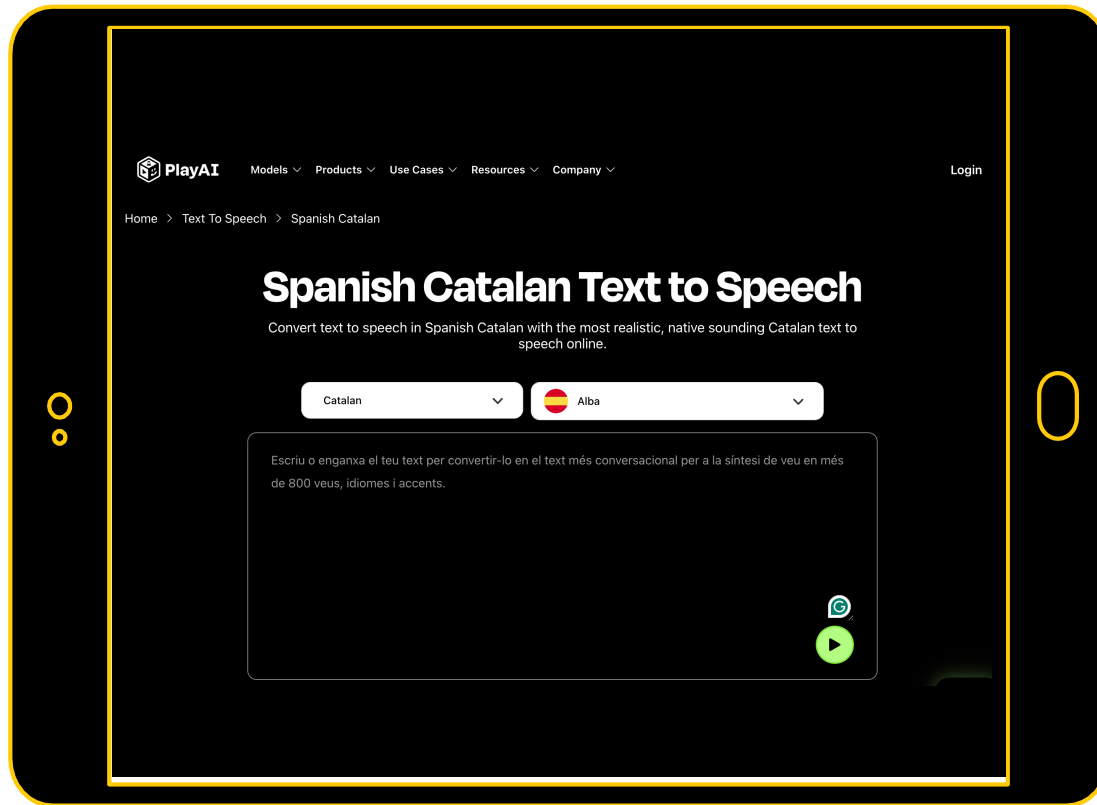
PlayAI Models Products Use Cases Resources Company Login

Home > Text To Speech > Spanish Catalan

Spanish Catalan Text to Speech

Convert text to speech in Spanish Catalan with the most realistic, native sounding Catalan text to speech online.

Catalan

Alba

Escriu o enganxa el teu text per convertir-lo en el text més conversacional per a la síntesi de veu en més de 800 veus, idiomes i accents.